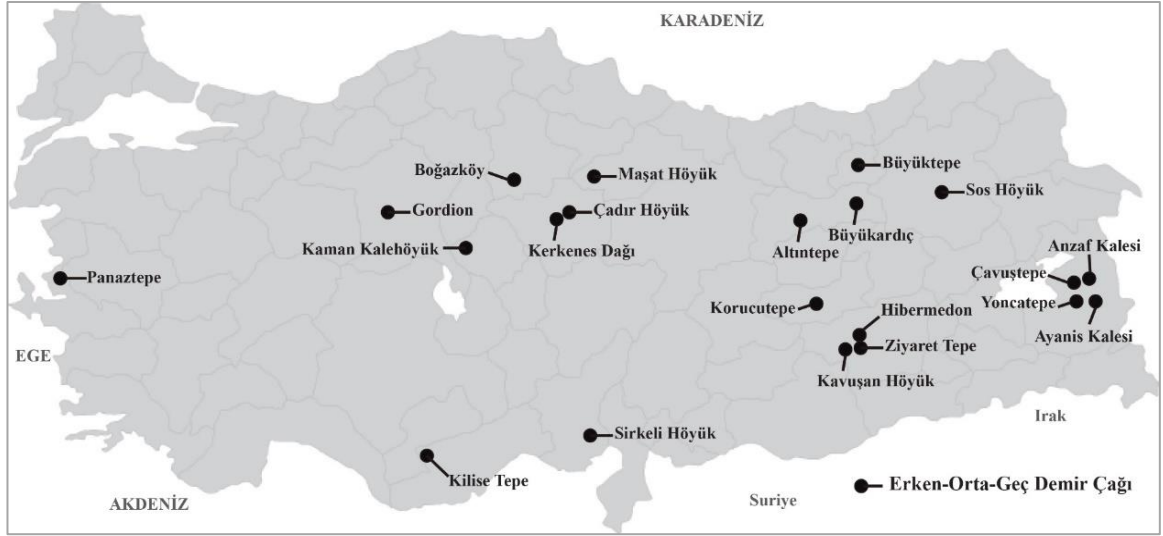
KARADENİZ

Boğazköy
Maşat Höyük
Büyüktepe
Sos Höyük
Gordion
Çadır Höyük
Büyükardıç
Kaman Kalehöyük
Kerkenes Dağı
Altıntepe
Anzaf Kalesi
Panaztepe
Çavuştepe
Yoncatepe
Korucutepe
Hibermedon
Ayanis Kalesi
EGE
Ziyaret Tepe
Kavuşan Höyük
Irak
Sirkeli Höyük
Kilise Tepe
Erken-Orta-Geç Demir Çağı
Suriye
AKDENİZ